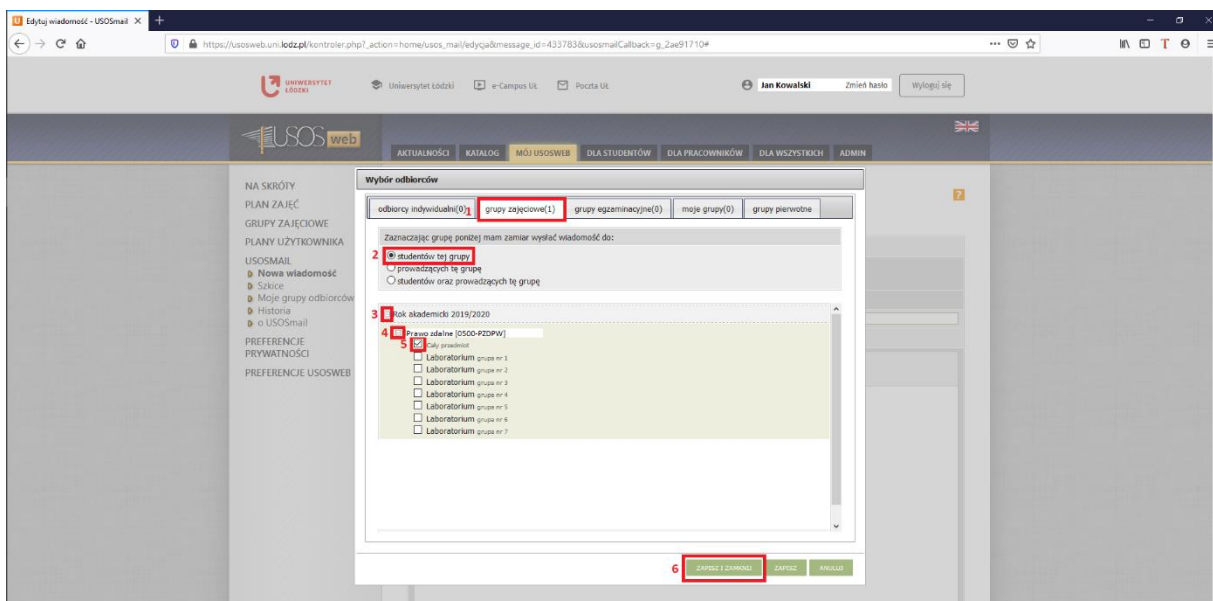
Edytuj wiadomość - USOSmail ×

https://usosweb.uni.lodz.pl/kontroler.php?_action=home/usos_mail/edycja&message_id=433783&usosmailCallback=g_2ae91710#

UNIWERSYTET ŁÓDZKI Uniwersytet Łódzki e-Campus UŁ Poczta UŁ Jan Kowalski Zmień hasło Wyloguj się

USOS web

AKTUALNOŚCI KATALOG MÓJ USOSWEB DLA STUDENTÓW DLA PRACOWNIKÓW DLA WSZYSTKICH ADMIN

NA SKRÓTY
PLAN ZAJĘĆ
GRUPY ZAJĘCIOWE
PLANY UŻYTKOWNIKA
USOSMAIL
Nowa wiadomość
Szkice
Moje grupy odbiorców
Historia
o USOSmail
PREFERENCJE PRYWATNOŚCI
PREFERENCJE USOSWEB

Wybór odbiorców

odbiorcy indywidualni(0) 1 grupy zajęciowe(1) grupy egzaminacyjne(0) moje grupy(0) grupy pierwotne

Zaznaczając grupę poniżej mam zamiar wysłać wiadomość do:
2 studentów tej grupy
prowadzących tę grupę
studentów oraz prowadzących tę grupę

3 Rok akademicki 2019/2020
4 Prawo zdalne [0500-PZDPW]
5 Cały przedmiot
Laboratorium grupa nr 1
Laboratorium grupa nr 2
Laboratorium grupa nr 3
Laboratorium grupa nr 4
Laboratorium grupa nr 5
Laboratorium grupa nr 6
Laboratorium grupa nr 7

6 ZAPISZ I ZAMKNIJ ZAPISZ ANULUJ